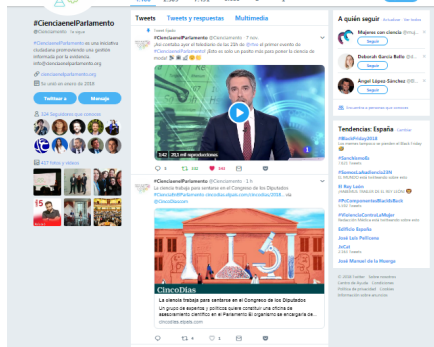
#CienciaenelParlamento
@Ciencia_Parlam

#CienciaenelParlamento es una iniciativa ciudadana promoviendo una gestión informada por la evidencia info@cienciaenelparlamento.org

Se unió en enero de 2018

Twittear a
Mensaje

334 Seguidores que conoces

457 Fotos y videos

Tweets
Tweets y respuestas
Multimedia

Tweet fijado
#CienciaenelParlamento @Ciencia_Parlam · 7 nov.
¡Nos contaban ayer el telediario de las 21h de @tve el primero evento de #CienciaenelParlamento! ¡Esto es solo un pasito más para poner la ciencia de moda!

1:42 | 20,1 mil reproducciones

5
43
149

#CienciaenelParlamento @Ciencia_Parlam · 1 h
La ciencia trabaja para sentarse en el Congreso de los Diputados #CincoDíasPARLAMENTO cincodias.elpais.com/cincodias/2018... vía @CincoDiascom

CincoDías
La ciencia trabaja para sentarse en el Congreso de los Diputados
Un grupo de expertos y políticos quiere constituir una oficina de asesoramiento científico en el Parlamento El organismo se encargaría de...
cincodias.elpais.com

1
4
1

A quién seguir · Actualizar · Ver todos

Mujeres con ciencia @mug...
Seguir

Deborah García Bello @...
Seguir

Ángel López Sánchez @...
Seguir

Encuentra a personas que conoces

Tendencias: España · Cambiar

#BlackFriday2018
Los mejores bajos precios en el Black Friday

#SanzNiemolla

#SomosLaMascaraOIJ

El Rey León

#PicComponentesBlackfriBack

#ViolenciaContralaMujer

Edificio España

José Luis Perlissma

JoCel

José Manuel de la Moenga

© 2018 Twitter Sobre nosotros Centro de Ayuda Condiciones Política de privacidad Cookies Información sobre anuncios